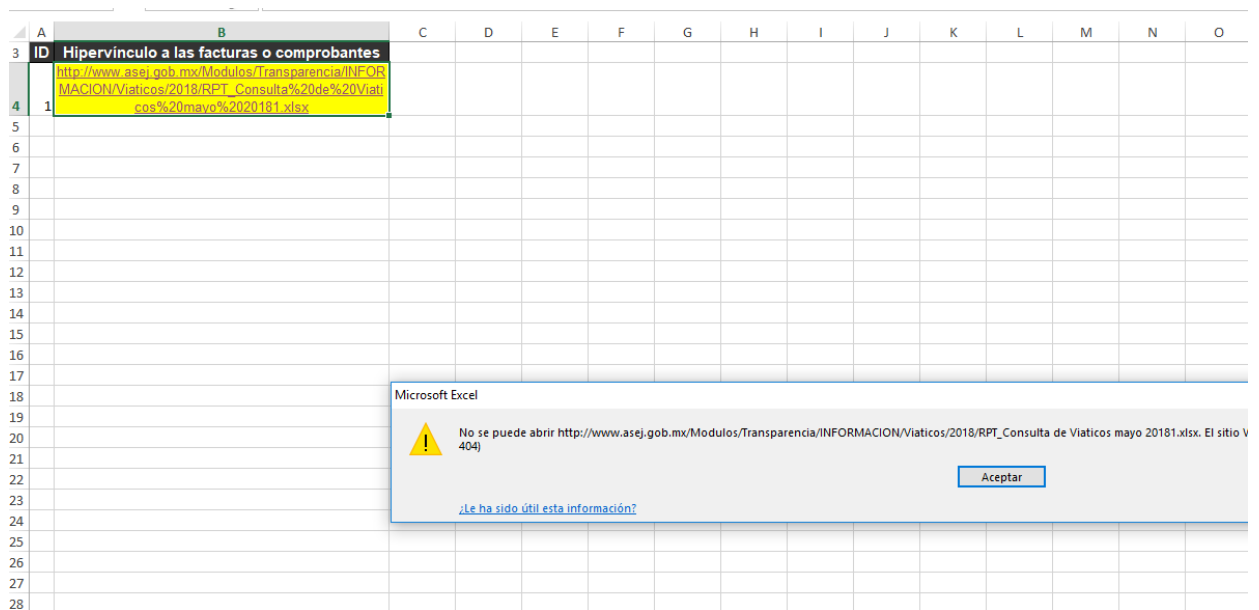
|  | A | B | C | D | E | F | G | H | I | J | K | L | M | N | O |
|---|---|---|---|---|---|---|---|---|---|---|---|---|---|---|---|
| 3 | ID | Hipervínculo a las facturas o comprobantes | | | | | | | | | | | | | |
| 4 | 1 | http://www.asej.gob.mx/Modulos/Transparencia/INFORMACION/Viaticos/2018/RPT_Consulta%20de%20Viaticos%20mayo%2020181.xlsx | | | | | | | | | | | | | |
| 5 | | | | | | | | | | | | | | | |
| 6 | | | | | | | | | | | | | | | |
| 7 | | | | | | | | | | | | | | | |
| 8 | | | | | | | | | | | | | | | |
| 9 | | | | | | | | | | | | | | | |
| 10 | | | | | | | | | | | | | | | |
| 11 | | | | | | | | | | | | | | | |
| 12 | | | | | | | | | | | | | | | |
| 13 | | | | | | | | | | | | | | | |
| 14 | | | | | | | | | | | | | | | |
| 15 | | | | | | | | | | | | | | | |
| 16 | | | | | | | | | | | | | | | |
| 17 | | | | | | | | | | | | | | | |
| 18 | | | | | | | | | | | | | | | |
| 19 | | | | | | | | | | | | | | | |
| 20 | | | | | | | | | | | | | | | |
| 21 | | | | | | | | | | | | | | | |
| 22 | | | | | | | | | | | | | | | |
| 23 | | | | | | | | | | | | | | | |
| 24 | | | | | | | | | | | | | | | |
| 25 | | | | | | | | | | | | | | | |
| 26 | | | | | | | | | | | | | | | |
| 27 | | | | | | | | | | | | | | | |
| 28 | | | | | | | | | | | | | | | |

Microsoft Excel

No se puede abrir http://www.asej.gob.mx/Modulos/Transparencia/INFORMACION/Viaticos/2018/RPT_Consulta de Viaticos mayo 20181.xlsx. El sitio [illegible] 404)

Aceptar

¿Le ha sido útil esta información?